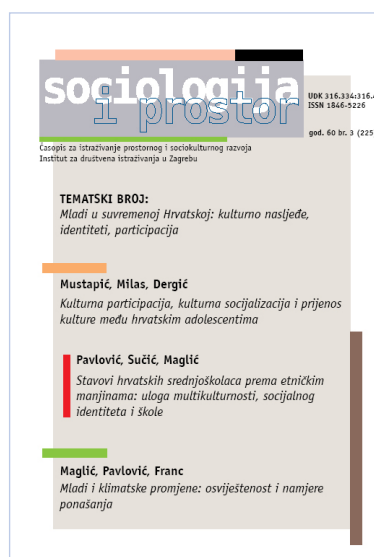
sociologija i prostor

UDK 316.334:316.4
ISSN 1846-5226

god. 60 br. 3 (225

Časopis za istraživanje prostornog i sociokulturnog razvoja
Institut za društvena istraživanja u Zagrebu

TEMATSKI BROJ:
Mladi u suvremenoj Hrvatskoj: kulturno naslijeđe, identiteti, participacija

Mustapić, Milas, Dergić
Kulturna participacija, kulturna socijalizacija i prijenos kulture među hrvatskim adolescentima

Pavlović, Sučić, Maglić
Stavovi hrvatskih srednjoškolaca prema etničkim manjinama: uloga multikulturnosti, socijalnog identiteta i škole

Maglić, Pavlović, Franc
Mladi i klimatske promjene: osviještenost i namjere ponašanja